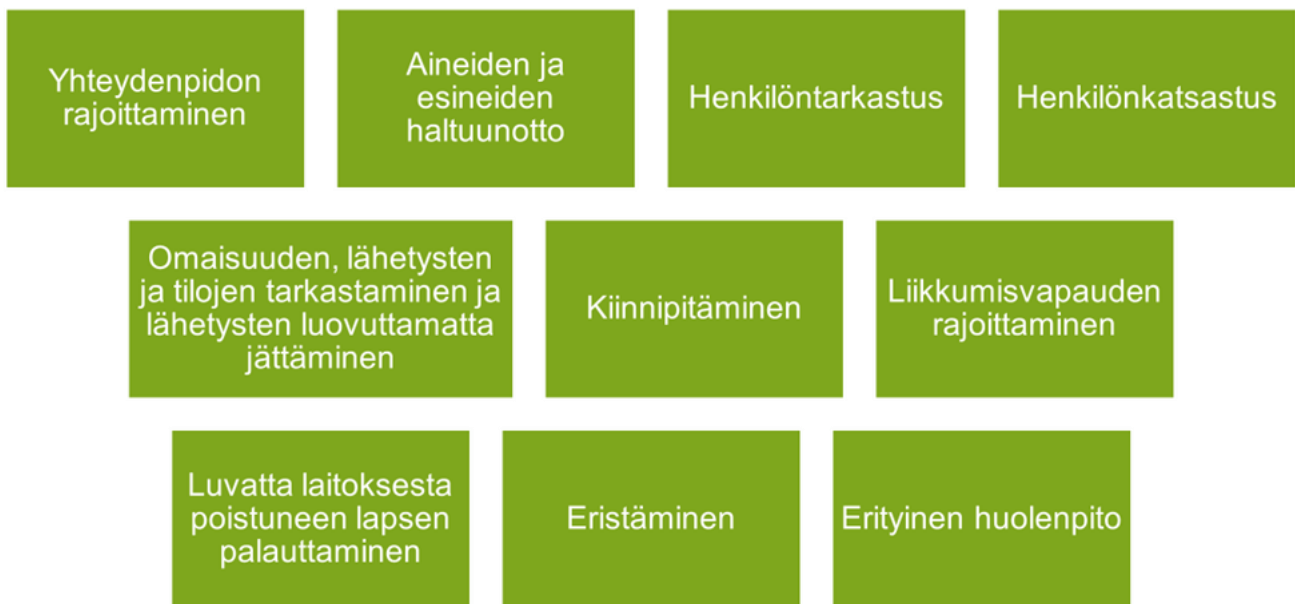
Yhteydenpidon rajoittaminen

Aineiden ja esineiden haltuunotto

Henkilöntarkastus

Henkilönkatsastus

Omaisuuden, lähetysten ja tilojen tarkastaminen ja lähetysten luovuttamatta jättäminen

Kiinnipitäminen

Liikkumisvapauden rajoittaminen

Luvatta laitoksesta poistuneen lapsen palauttaminen

Eristäminen

Erityinen huolenpito